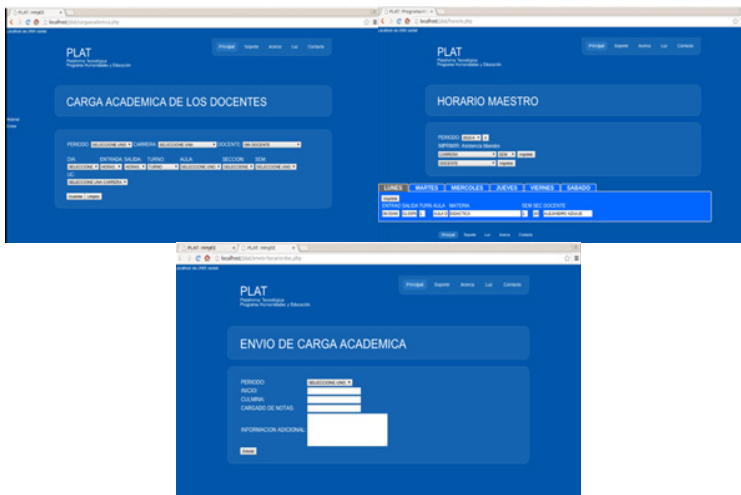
PLAT
Plataforma Tecnológica
Programa Humanidades y Educación

Principal Soporte Acerca Luz Contacto

CARGA ACADEMICA DE LOS DOCENTES

PERIODO: SELECCIONE UNO CARRERA: SELECCIONE UNO DOCENTE: UN DOCENTE
DIA ENTRADA SALIDA TURNO AULA SECCION SEM
SELECCIONE HORAS HORAS TURNO SELECCIONE UNO SELECCIONE SELECCIONE
UC:
SELECCIONE UNA CARRERA
Guardar Limpiar

PLAT
Plataforma Tecnológica
Programa Humanidades y Educación

Principal Soporte Acerca Luz Contacto

HORARIO MAESTRO

PERIODO: 2015-II
IMPRIMIR: Asistencia Maestro
CARRERA SEM Imprimir
DOCENTE Imprimir

LUNES MARTES MIERCOLES JUEVES VIERNES SABADO
Ingresar
ENTRAD SALIDA TURN AULA MATERIA SEM SEC DOCENTE
08:00AM 10:00PM M AULA DIDACTICA ALEJANDRO AZUAJE

Principal Soporte Luz Acerca Contacto

PLAT
Plataforma Tecnológica
Programa Humanidades y Educación

Principal Soporte Acerca Luz Contacto

ENVIO DE CARGA ACADEMICA

PERIODO: SELECCIONE UNO
INICIO:
CULMINA:
CARGADO DE NOTAS:
INFORMACION ADICIONAL:
Enviar